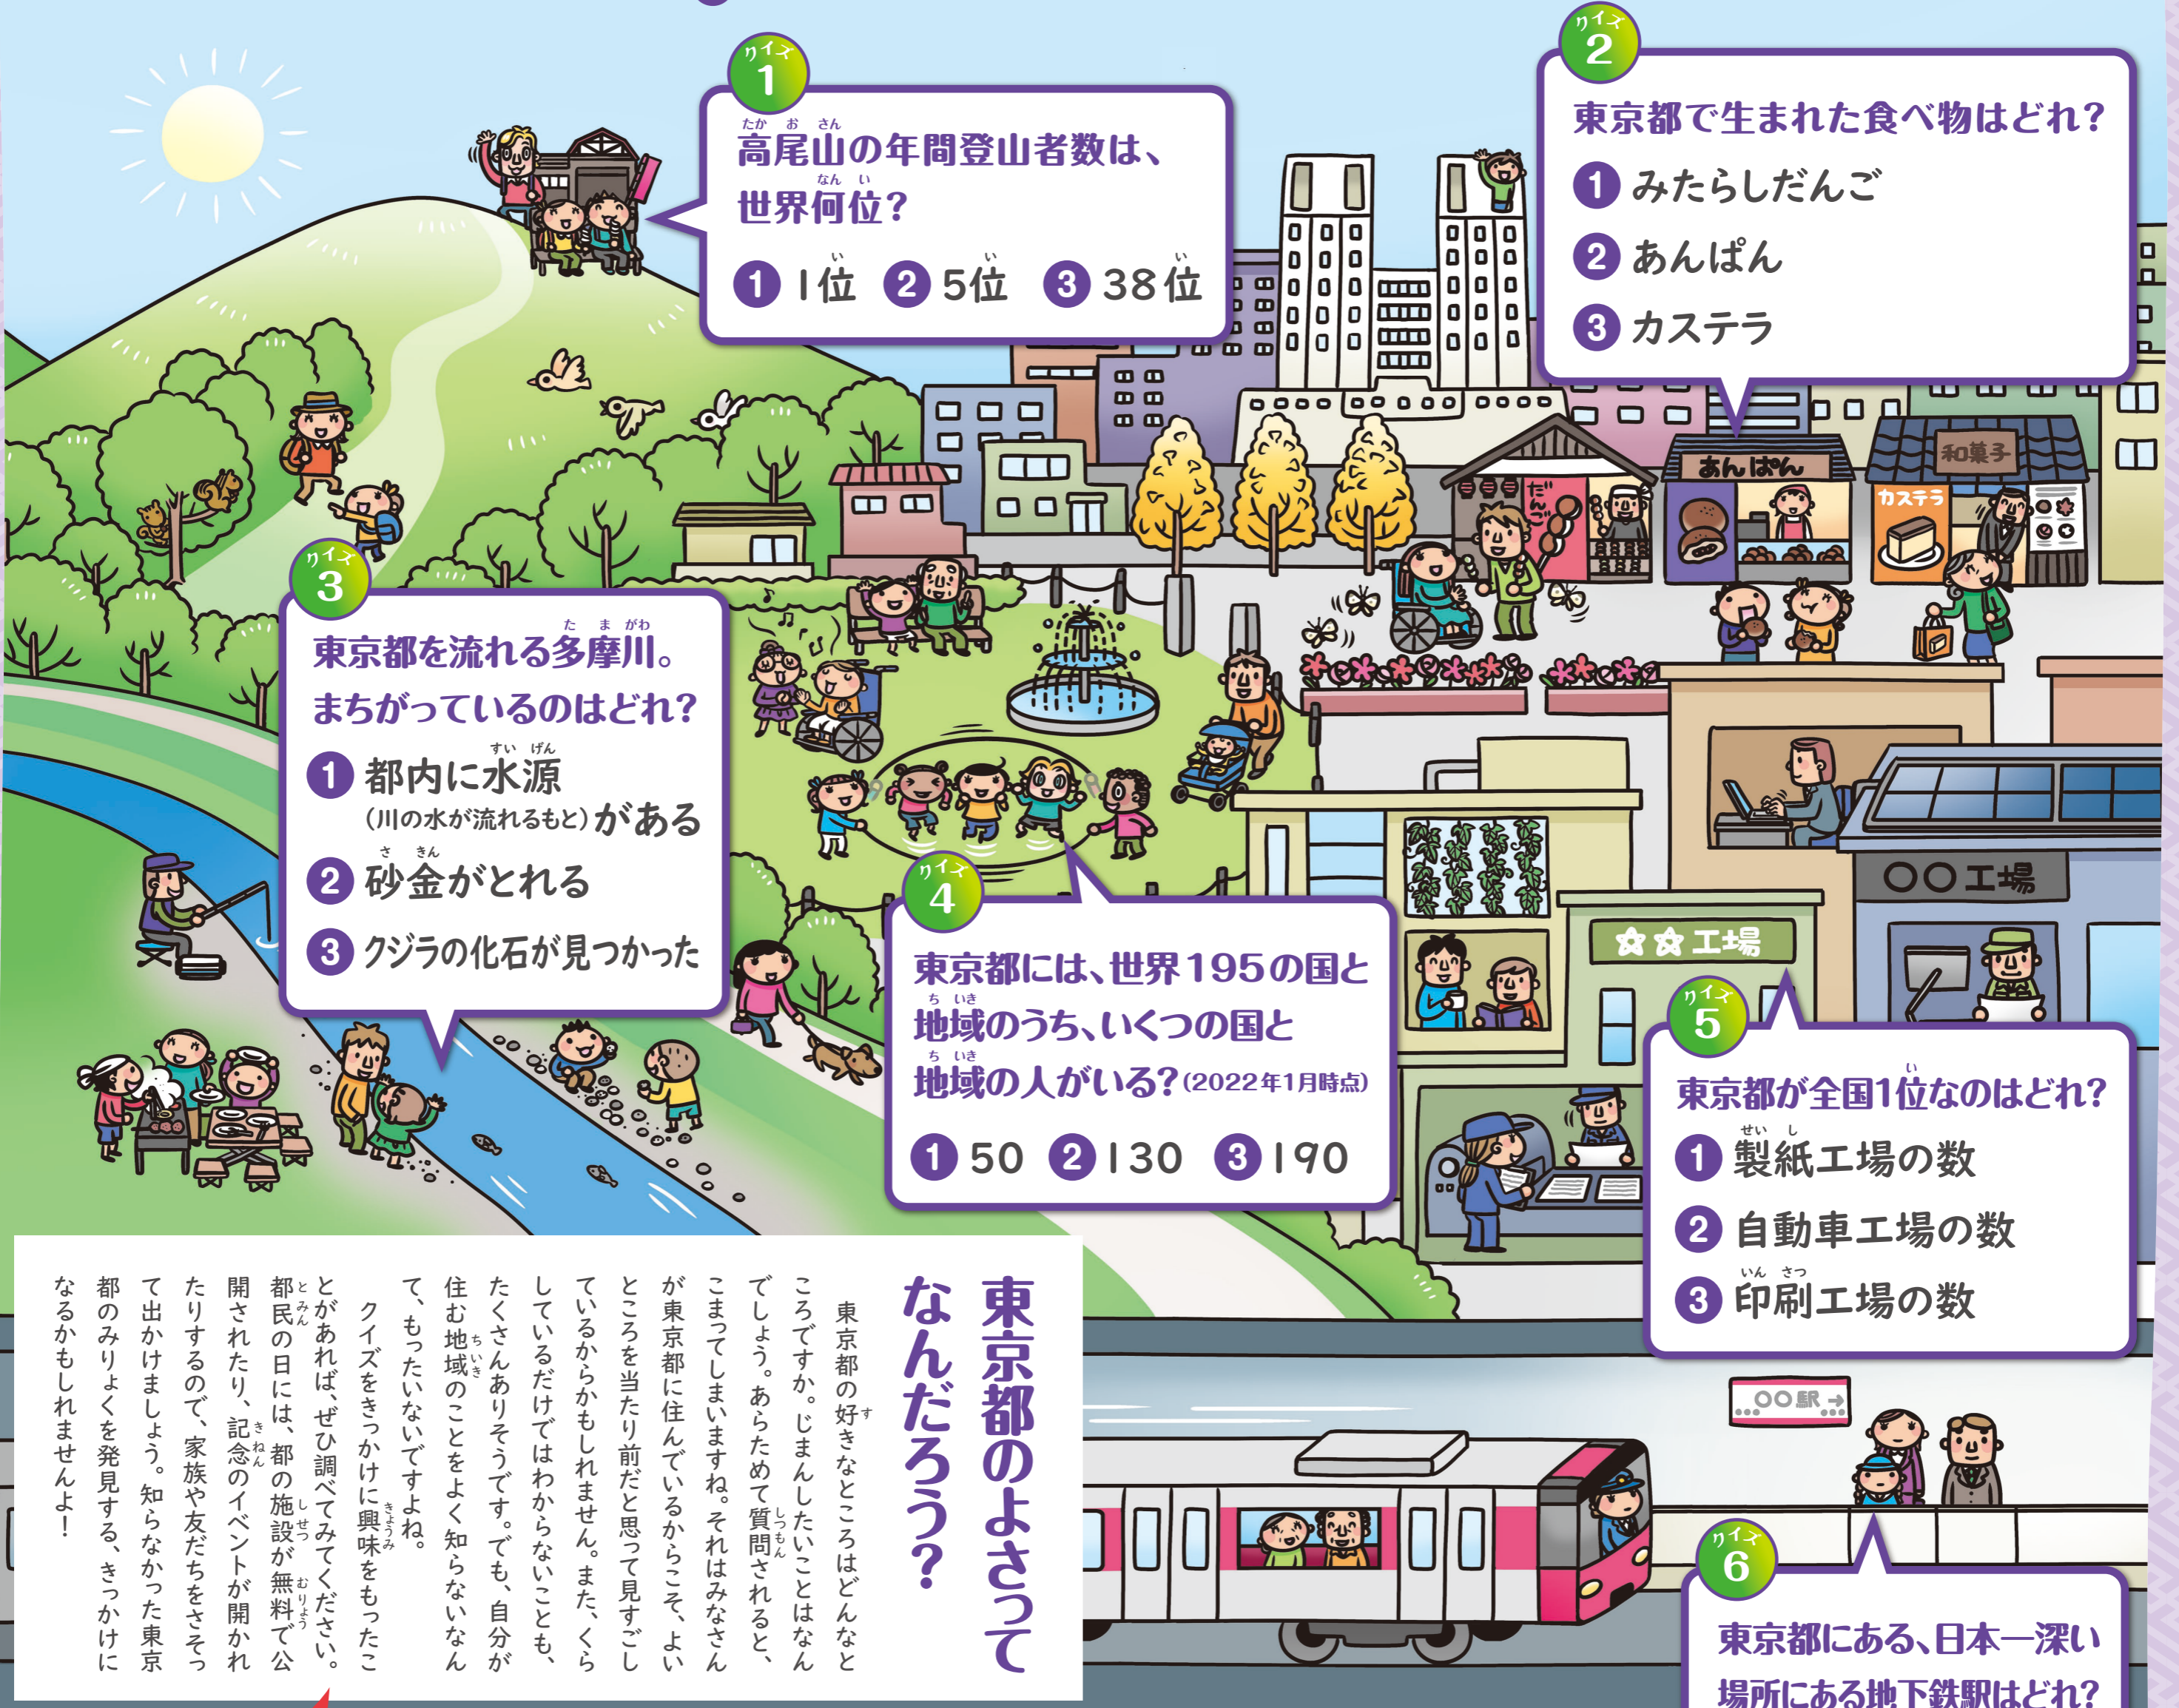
クイズ 1
高尾山の年間登山者数は、世界何位？
1 1位 2 5位 3 38位

クイズ 2
東京都で生まれた食べ物はどれ？
1 みたらしだんご
2 あんぱん
3 カステラ

クイズ 3
東京都を流れる多摩川。まちがっているのはどれ？
1 都内に水源（川の水が流れるもと）がある
2 砂金がとれる
3 クジラの化石が見つかった

クイズ 4
東京都には、世界195の国と地域のうち、いくつの国と地域の人がいる？（2022年1月時点）
1 50 2 130 3 190

クイズ 5
東京都が全国1位なのはどれ？
1 製紙工場の数
2 自動車工場の数
3 印刷工場の数

クイズ 6
東京都にある、日本一深い場所にある地下鉄駅はどれ？

あんぱん
和菓子
カステラ
だんご
○○工場
☆☆工場
○○駅

東京都のよさってなんだろう？

東京都の好きなところはどんなところですか。じまんしたいことはなんでしょう。あらためて質問されると、こまってしまいますね。それはみなさんが東京都に住んでいるからこそ、よいところを当たり前だと思って見すごしているからかもしれません。また、くらしているだけではわからないことも、たくさんありそうです。でも、自分が住む地域のことをよく知らないなんて、もったいないですよね。
クイズをきっかけに興味をもったことがあれば、ぜひ調べてみてください。都民の日には、都の施設が無料で公開されたり、記念のイベントが開かれたりするので、家族や友だちをさそって出かけましょう。知らなかった東京都のみりょくを発見する、きっかけになるかもしれませんよ！